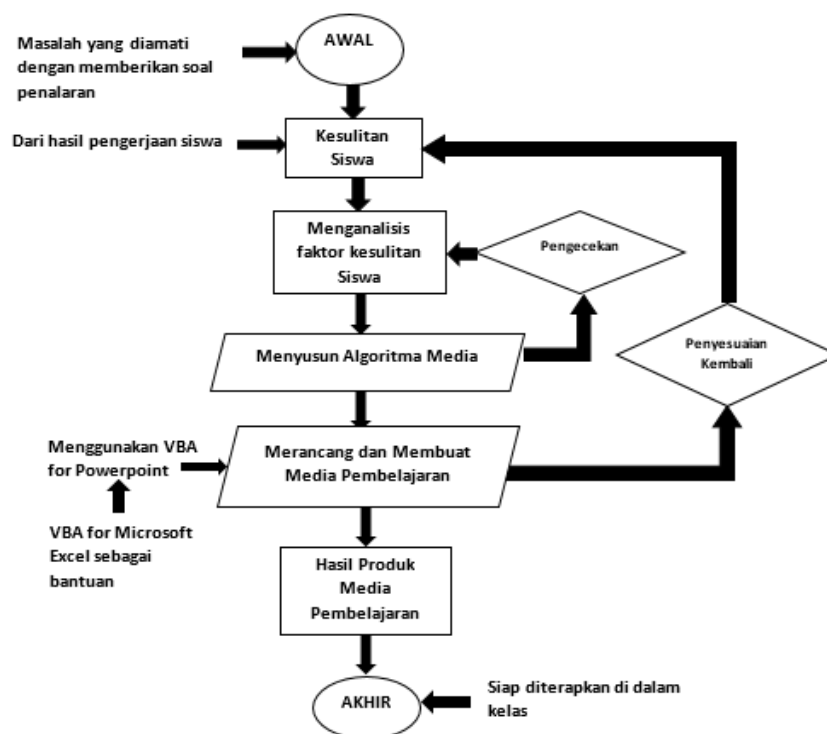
Masalah yang diamati dengan memberikan soal penalaran

AWAL

Dari hasil pengerjaan siswa

Kesulitan Siswa

Menganalisis faktor kesulitan Siswa

Pengecekan

Menyusun Algoritma Media

Penyesuaian Kembali

Menggunakan VBA for Powerpoint

Merancang dan Membuat Media Pembelajaran

VBA for Microsoft Excel sebagai bantuan

Hasil Produk Media Pembelajaran

AKHIR

Siap diterapkan di dalam kelas